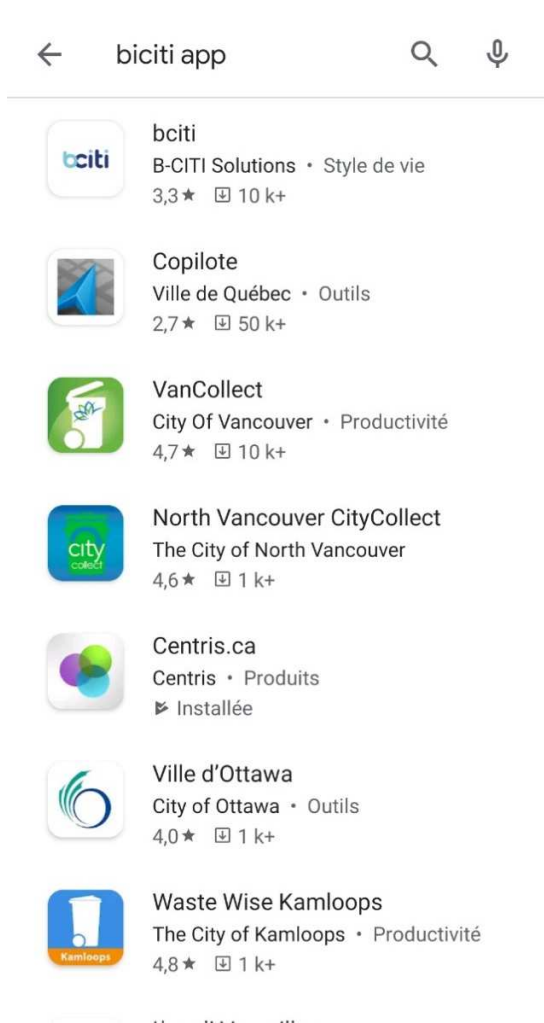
biciti app

bciti
bciti
B-CITI Solutions • Style de vie
3,3★ 10 k+

Copilote
Ville de Québec • Outils
2,7★ 50 k+

VanCollect
City Of Vancouver • Productivité
4,7★ 10 k+

city collect
North Vancouver CityCollect
The City of North Vancouver
4,6★ 1 k+

Centris.ca
Centris • Produits
Installée

Ville d'Ottawa
City of Ottawa • Outils
4,0★ 1 k+

Kamloops
Waste Wise Kamloops
The City of Kamloops • Productivité
4,8★ 1 k+

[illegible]